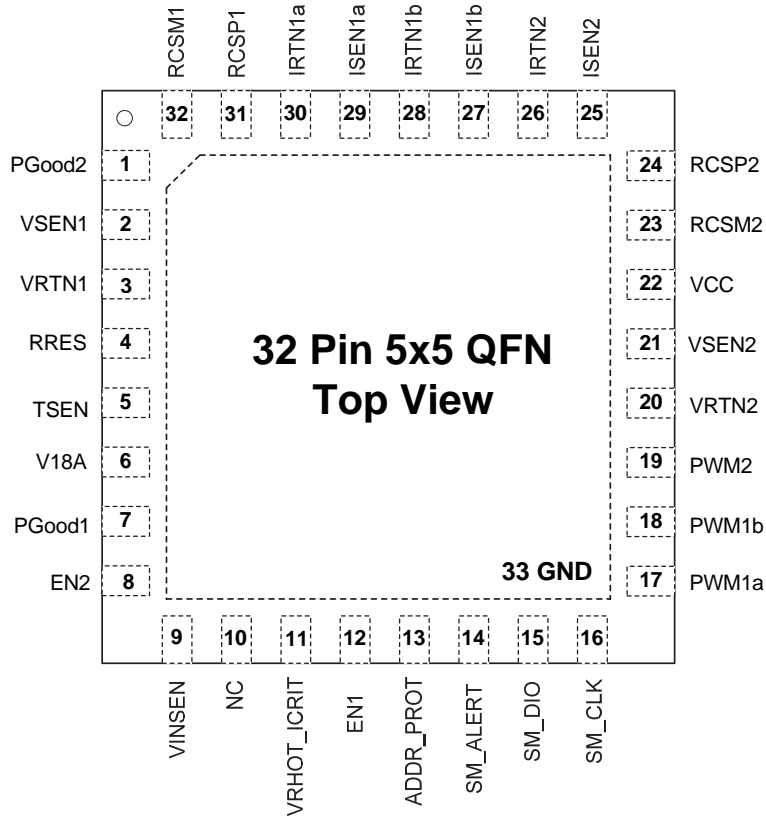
RCSM1 RCSP1 IRTN1a ISEN1a IRTN1b ISEN1b IRTN2 ISEN2

32 31 30 29 28 27 26 25

PGood2 1
VSEN1 2
VRTN1 3
RRES 4
TSEN 5
V18A 6
PGood1 7
EN2 8

24 RCSP2
23 RCSM2
22 VCC
21 VSEN2
20 VRTN2
19 PWM2
18 PWM1b
17 PWM1a

32 Pin 5x5 QFN
Top View

33 GND

9 10 11 12 13 14 15 16

VINSEN NC VRHOT_ICRIT EN1 ADDR_PROT SM_ALERT SM_DIO SM_CLK